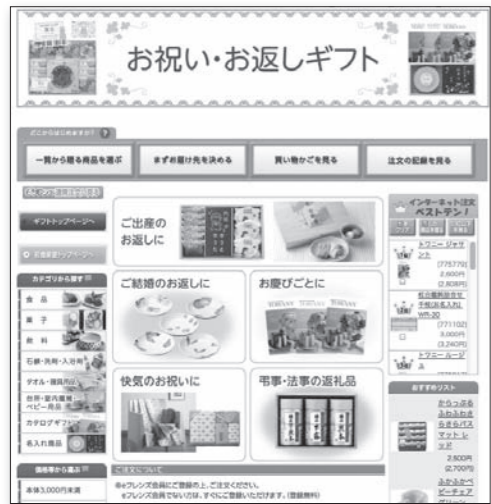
お祝い・お返しギフト

どこからはじめますか? ?

一覧から贈る商品を選ぶ

まずお届け先を決める

買い物かごを見る

注文の記録を見る

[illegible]

ギフトトップページへ

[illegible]

カテゴリから探す

食品

菓子

飲料

石鹸・洗剤・入浴剤

タオル・寝具用品

台所・室内雑貨・ベビー用品

カタログギフト

名入れ用品

価格帯から選ぶ

本体3,000円未満

ご出産のお返しに

ご結婚のお返しに

お慶びごとに

快気のお祝いに

弔事・法事の返礼品

ご注文について

※eフレンズ会員にご登録の上、ご注文ください。

eフレンズ会員でない方は、すぐにご登録いただけます。(登録無料)

インターネット注文ベストテン!

トワニー ジャザ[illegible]

[775772]

2,600円

(2,808円)

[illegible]

WR-30

[771102]

3,000円

(3,240円)

トワニー ルージュ

おすすめリスト

ふかふかふわふわのふかふからるるバスマットレッド

2,500円

(2,700円)

ふかふかピーチェア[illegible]